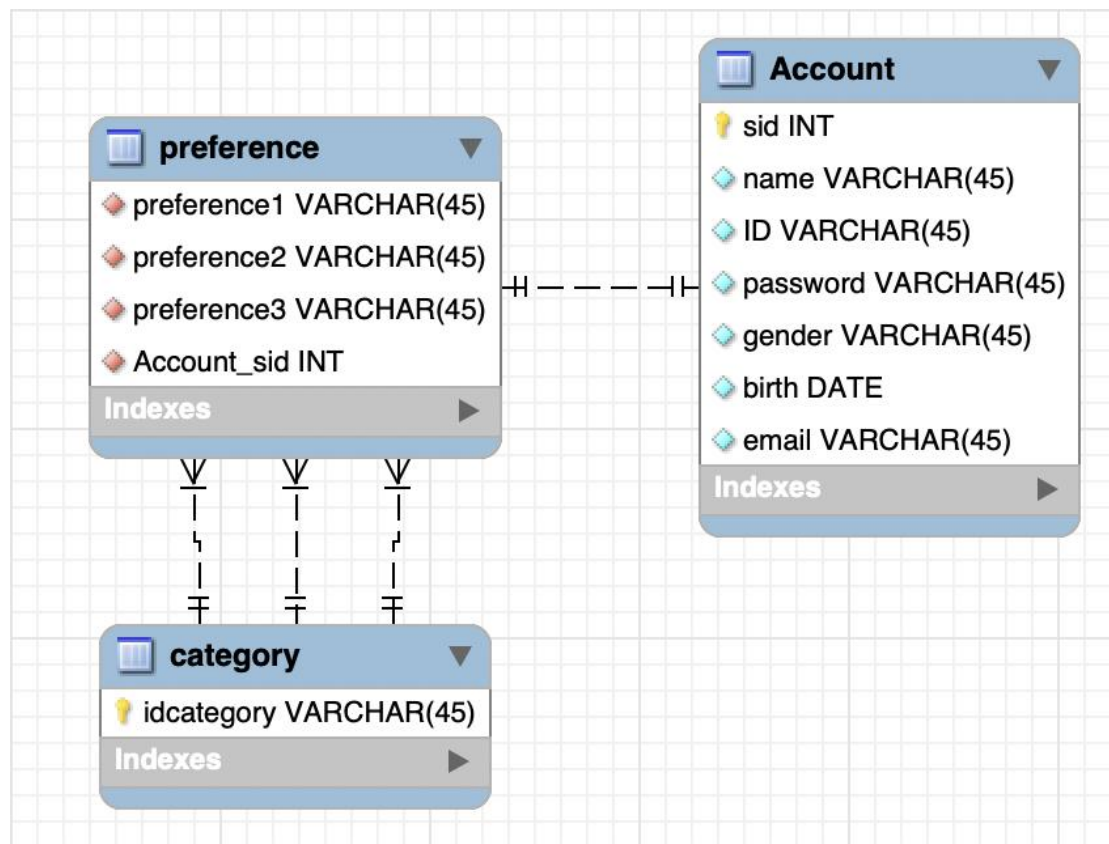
preference
preference1 VARCHAR(45)
preference2 VARCHAR(45)
preference3 VARCHAR(45)
Account_sid INT
Indexes

Account
sid INT
name VARCHAR(45)
ID VARCHAR(45)
password VARCHAR(45)
gender VARCHAR(45)
birth DATE
email VARCHAR(45)
Indexes

category
idcategory VARCHAR(45)
Indexes